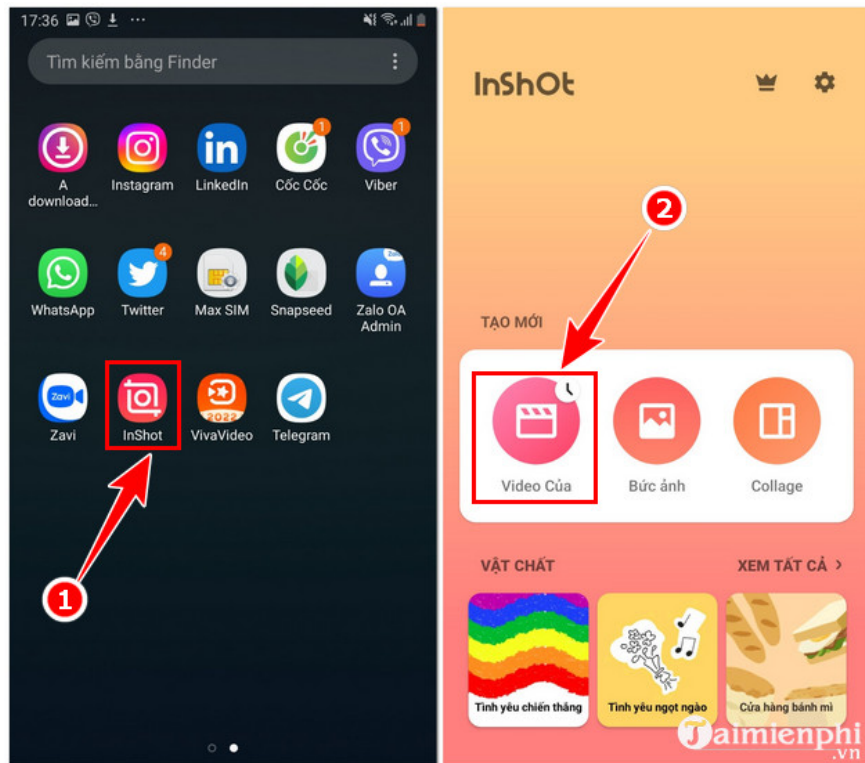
17:36

Tìm kiếm bằng Finder

A download...
Instagram
LinkedIn
1
Cốc Cốc
1
Viber

WhatsApp
4
Twitter
Max SIM
Snapseed
Zalo OA Admin

Zavi
Zavi
InShot
2022
VivaVideo
Telegram

1

InShOt

2

TẠO MỚI

Video Của
Bức ảnh
Collage

VẬT CHẤT
XEM TẤT CẢ >

Tình yêu chiến thắng
Tình yêu ngọt ngào
Cửa hàng bánh mì

Taimienphi.vn